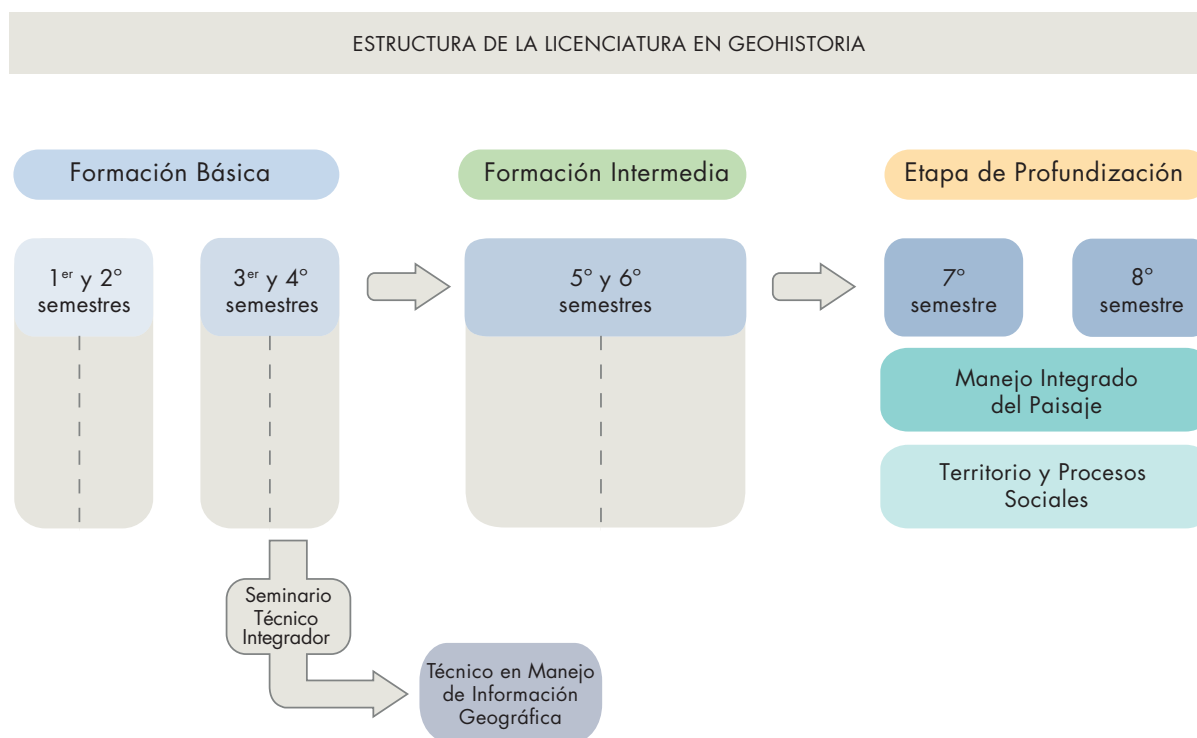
ESTRUCTURA DE LA LICENCIATURA EN GEOHISTORIA

Formación Básica

Formación Intermedia

Etapa de Profundización

1$^{er}$ y 2° semestres

3$^{er}$ y 4° semestres

5° y 6° semestres

7° semestre

8° semestre

Manejo Integrado del Paisaje

Territorio y Procesos Sociales

Seminario Técnico Integrador

Técnico en Manejo de Información Geográfica